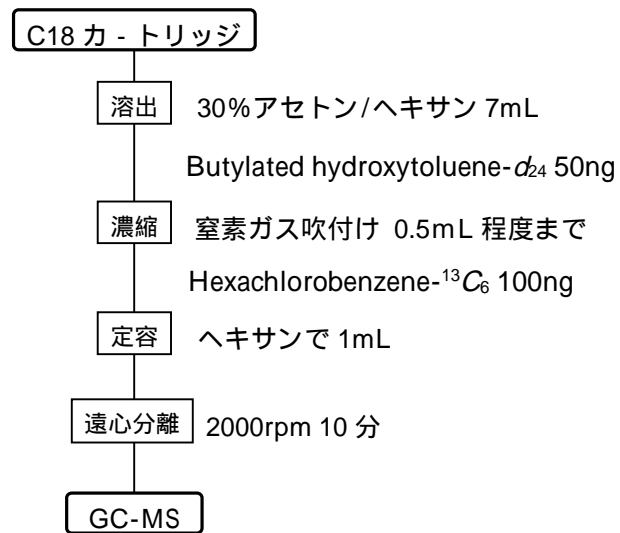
C18 カ - トリッジ

溶出 30%アセトン/ヘキサン 7mL

Butylated hydroxytoluene-$d_{24}$ 50ng

濃縮 窒素ガス吹付け 0.5mL 程度まで

Hexachlorobenzene-$^{13}C_6$ 100ng

定容 ヘキサンで 1mL

遠心分離 2000rpm 10 分

GC-MS